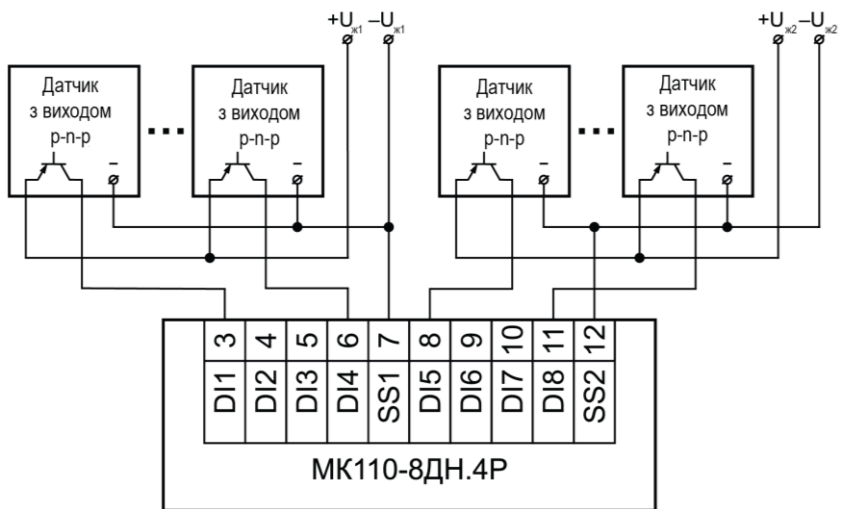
$+U_{ж1}$ $-U_{ж1}$

$+U_{ж2}$ $-U_{ж2}$

Датчик з виходом p-n-p

–

...

Датчик з виходом p-n-p

–

Датчик з виходом p-n-p

–

...

Датчик з виходом p-n-p

–

| 3 | 4 | 5 | 6 | 7 | 8 | 9 | 10 | 11 | 12 |
|---|---|---|---|---|---|---|---|---|---|
| DI1 | DI2 | DI3 | DI4 | SS1 | DI5 | DI6 | DI7 | DI8 | SS2 |

МК110-8ДН.4Р